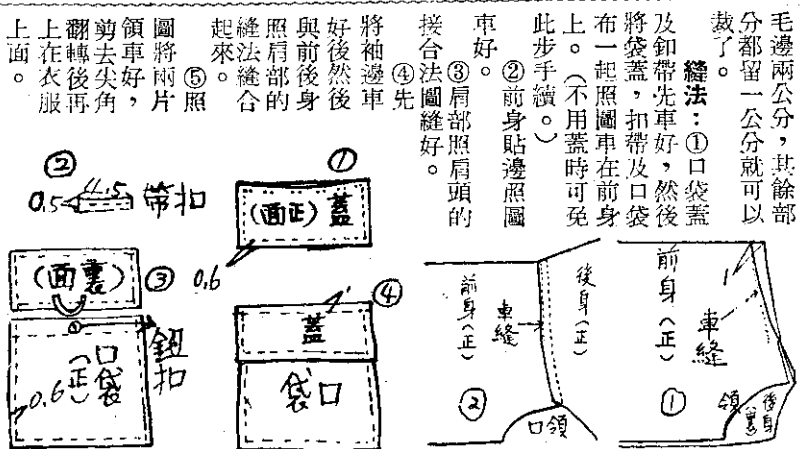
毛邊兩公分，其餘部分都留一公分就可以裁了。

縫法：①口袋蓋及鈕帶先車好，然後將袋蓋，扣帶及口袋布一起照圖車在前身上。（不用蓋時可免此步手續。）②前身貼邊照圖車好。③肩部照肩頭的接合法圖縫好。④先將袖邊車好後然後與前後身照肩部的縫法縫合起來。⑤照圖將兩片領車好，剪去尖角翻轉後再上在衣服上面。

②
0.5 帶扣

①
（面正）蓋

（面蓋）③ 0.6
①
0.6 口袋（正）
鈕扣

④
蓋
袋口

前身（正）
車縫
後身（正）
②
口領

前身（正）
車縫
①
領 後身（正）